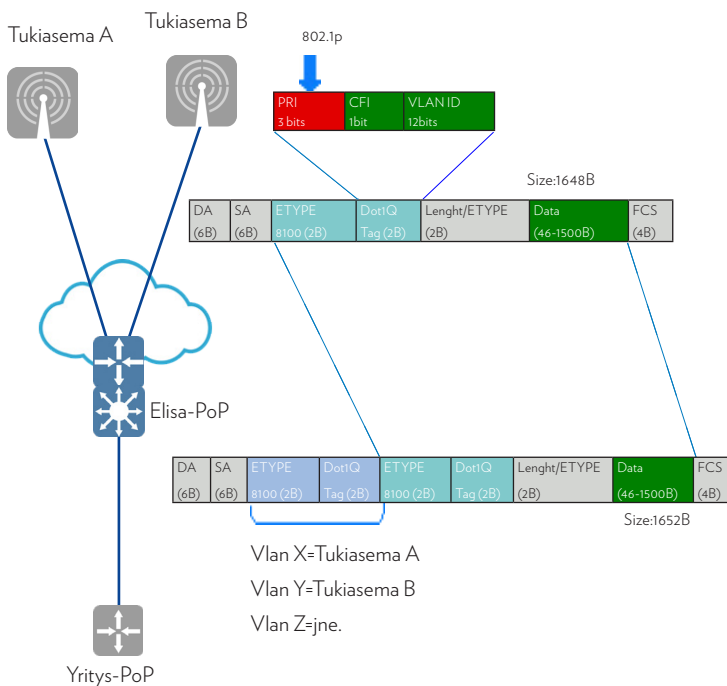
Tukiasema A

Tukiasema B

802.1p

| PRI 3 bits | CFI 1bit | VLAN ID 12bits |
|---|---|---|

Size:1648B

| DA (6B) | SA (6B) | ETYPE 8100 (2B) | Dot1Q Tag (2B) | Lenght/ETYPE (2B) | Data (46-1500B) | FCS (4B) |
|---|---|---|---|---|---|---|

Elisa-PoP

| DA (6B) | SA (6B) | ETYPE 8100 (2B) | Dot1Q Tag (2B) | ETYPE 8100 (2B) | Dot1Q Tag (2B) | Lenght/ETYPE (2B) | Data (46-1500B) | FCS (4B) |
|---|---|---|---|---|---|---|---|---|

Size:1652B

Vlan X=Tukiasema A

Vlan Y=Tukiasema B

Vlan Z=jne.

Yritys-PoP